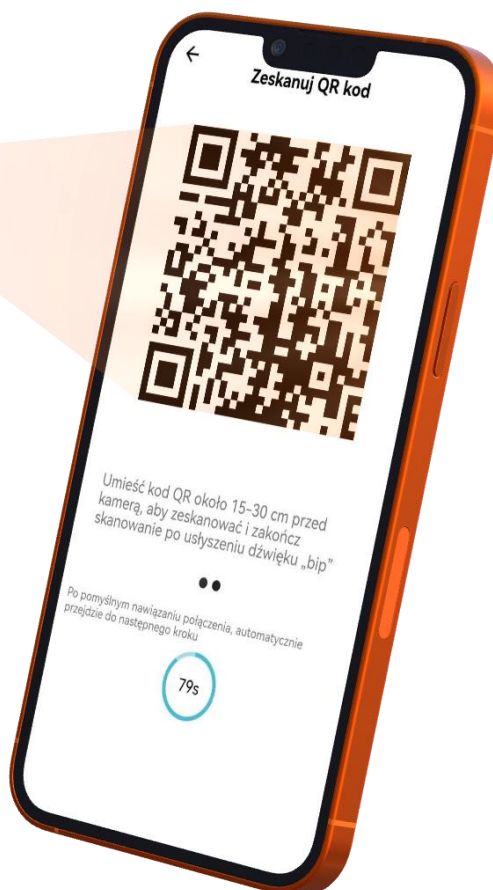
←

Zeskanuj QR kod

Umieść kod QR około 15~30 cm przed kamerą, aby zeskanować i zakończ skanowanie po usłyszeniu dźwięku „bip"

Po pomyślnym nawiązaniu połączenia, automatycznie przejdzie do następnego kroku

79s